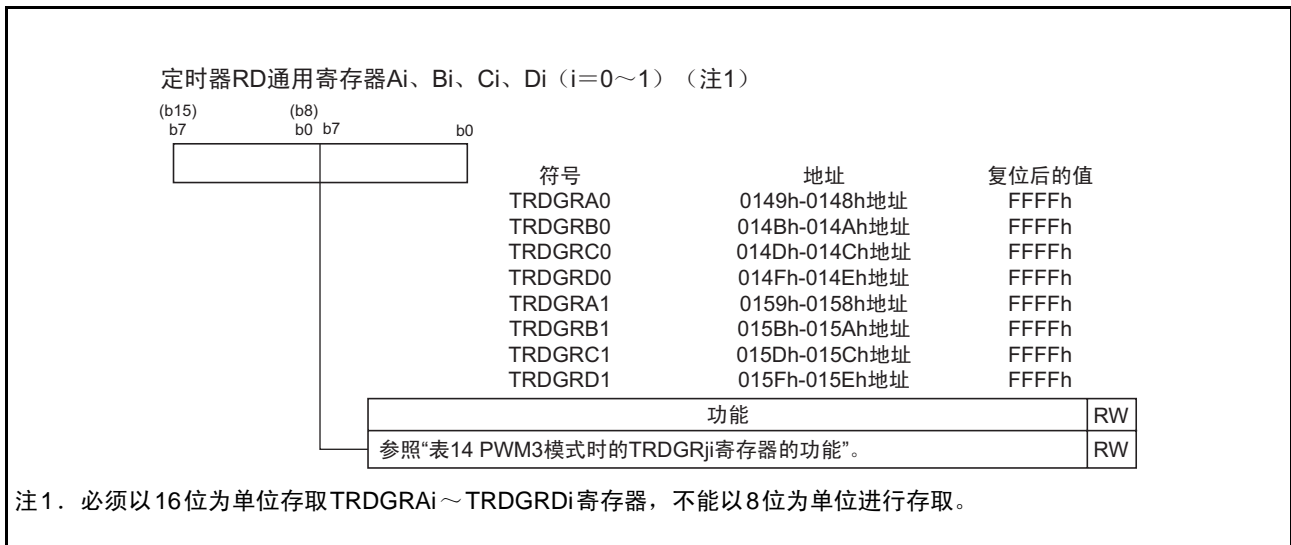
定时器RD通用寄存器Ai、Bi、Ci、Di（i＝0～1）（注1）

(b15) b7 (b8) b0 b7 b0

| 符号 | 地址 | 复位后的值 |
|---|---|---|
| TRDGRA0 | 0149h-0148h地址 | FFFFh |
| TRDGRB0 | 014Bh-014Ah地址 | FFFFh |
| TRDGRC0 | 014Dh-014Ch地址 | FFFFh |
| TRDGRD0 | 014Fh-014Eh地址 | FFFFh |
| TRDGRA1 | 0159h-0158h地址 | FFFFh |
| TRDGRB1 | 015Bh-015Ah地址 | FFFFh |
| TRDGRC1 | 015Dh-015Ch地址 | FFFFh |
| TRDGRD1 | 015Fh-015Eh地址 | FFFFh |

| 功能 | RW |
|---|---|
| 参照“表14 PWM3模式时的TRDGRji寄存器的功能”。 | RW |

注1．必须以16位为单位存取TRDGRAi～TRDGRDi寄存器，不能以8位为单位进行存取。